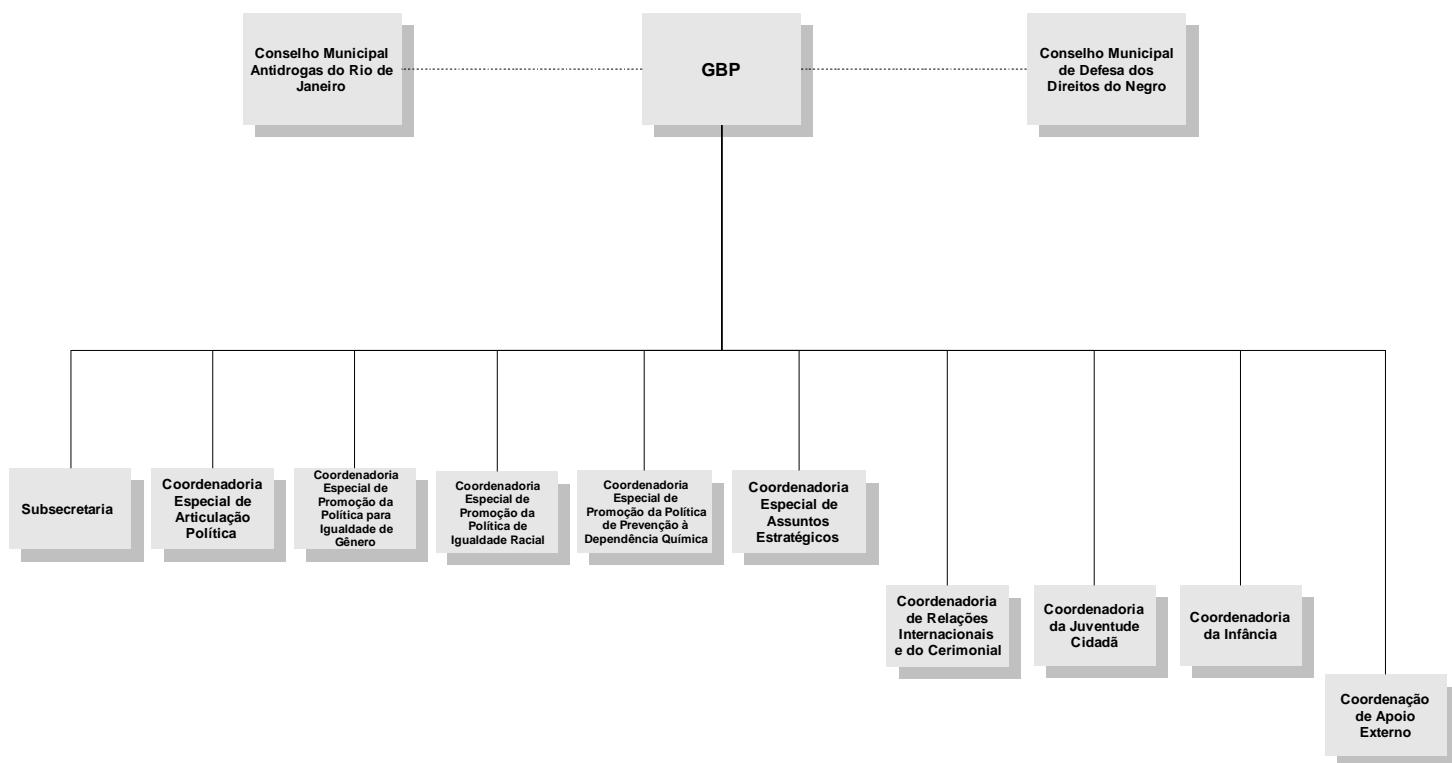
Conselho Municipal Antidrogas do Rio de Janeiro

GBP

Conselho Municipal de Defesa dos Direitos do Negro

Subsecretaria

Coordenadoria Especial de Articulação Política

Coordenadoria Especial de Promoção da Política para Igualdade de Gênero

Coordenadoria Especial de Promoção da Política de Igualdade Racial

Coordenadoria Especial de Promoção da Política de Prevenção à Dependência Química

Coordenadoria Especial de Assuntos Estratégicos

Coordenadoria de Relações Internacionais e do Cerimonial

Coordenadoria da Juventude Cidadã

Coordenadoria da Infância

Coordenação de Apoio Externo